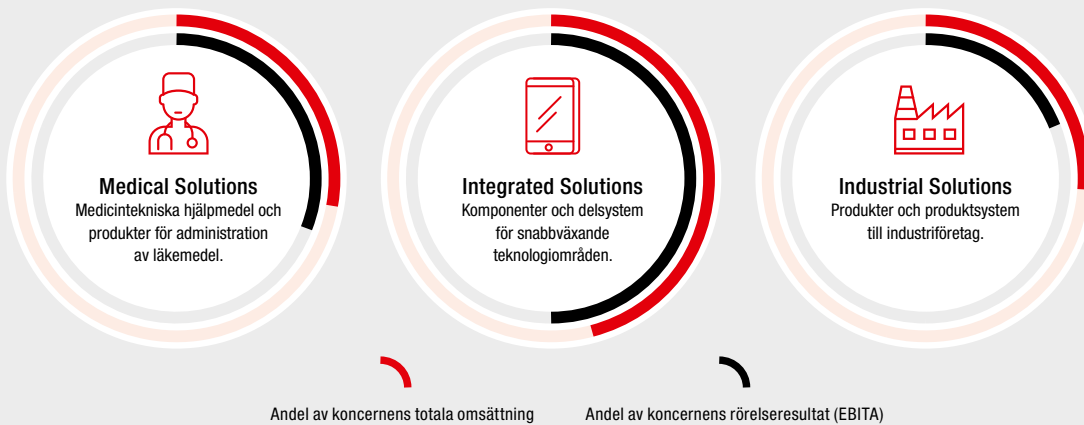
Medical Solutions
Medicintekniska hjälpmedel och produkter för administration av läkemedel.

Integrated Solutions
Komponenter och delsystem för snabbväxande teknologiområden.

Industrial Solutions
Produkter och produktsystem till industriföretag.

Andel av koncernens totala omsättning

Andel av koncernens rörelseresultat (EBITA)